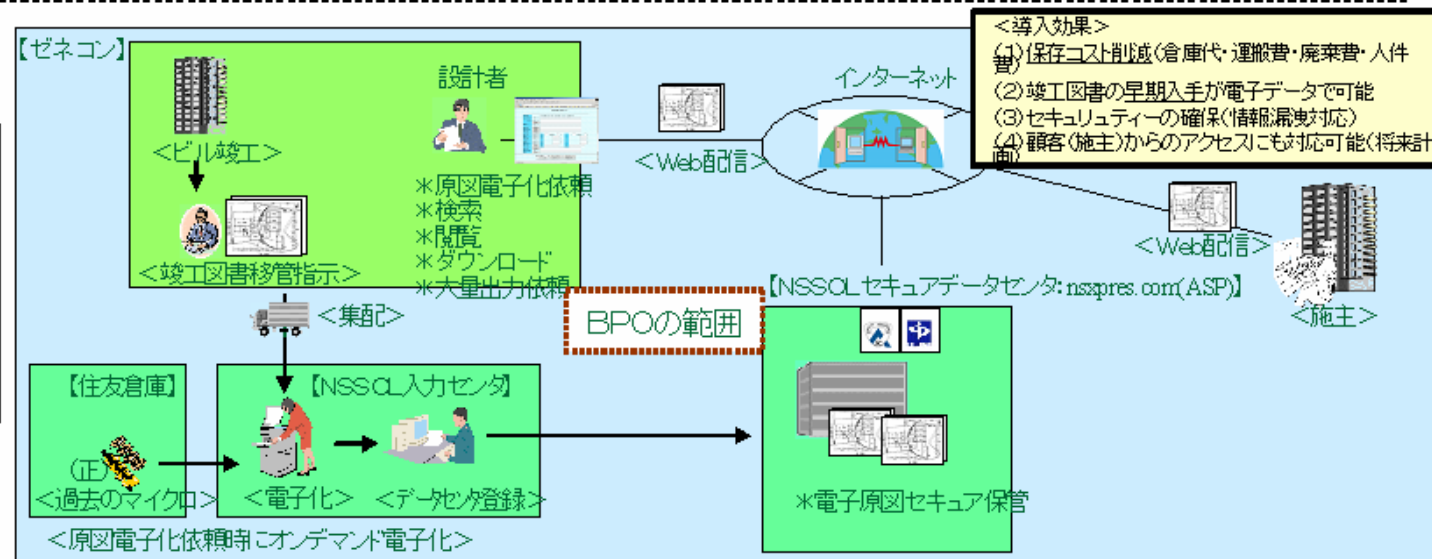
【ゼネコン】

<ビル竣工>

<竣工図書移管指示>

設計者

*原図電子化依頼
*検索
*閲覧
*ダウンロード
*大量出力依頼

<Web配信>

インターネット

<導入効果>
(1)保存コスト削減(倉庫代・運搬費・廃棄費・人件費)
(2)竣工図書の早期入手が電子データで可能
(3)セキュリティーの確保(情報漏洩対応)
(4)顧客(施主)からのアクセスにも対応可能(将来計画)

<Web配信>

<施主>

<集配>

BPOの範囲

【NSSOLセキュアデータセンタ: nsxpres.com(ASP)】

【住友倉庫】

(正)
<過去のマイクロ>

【NSSOL入力センタ】

<電子化>

<データセンタ登録>

*電子原図セキュア保管

<原図電子化依頼時にオンデマンド電子化>